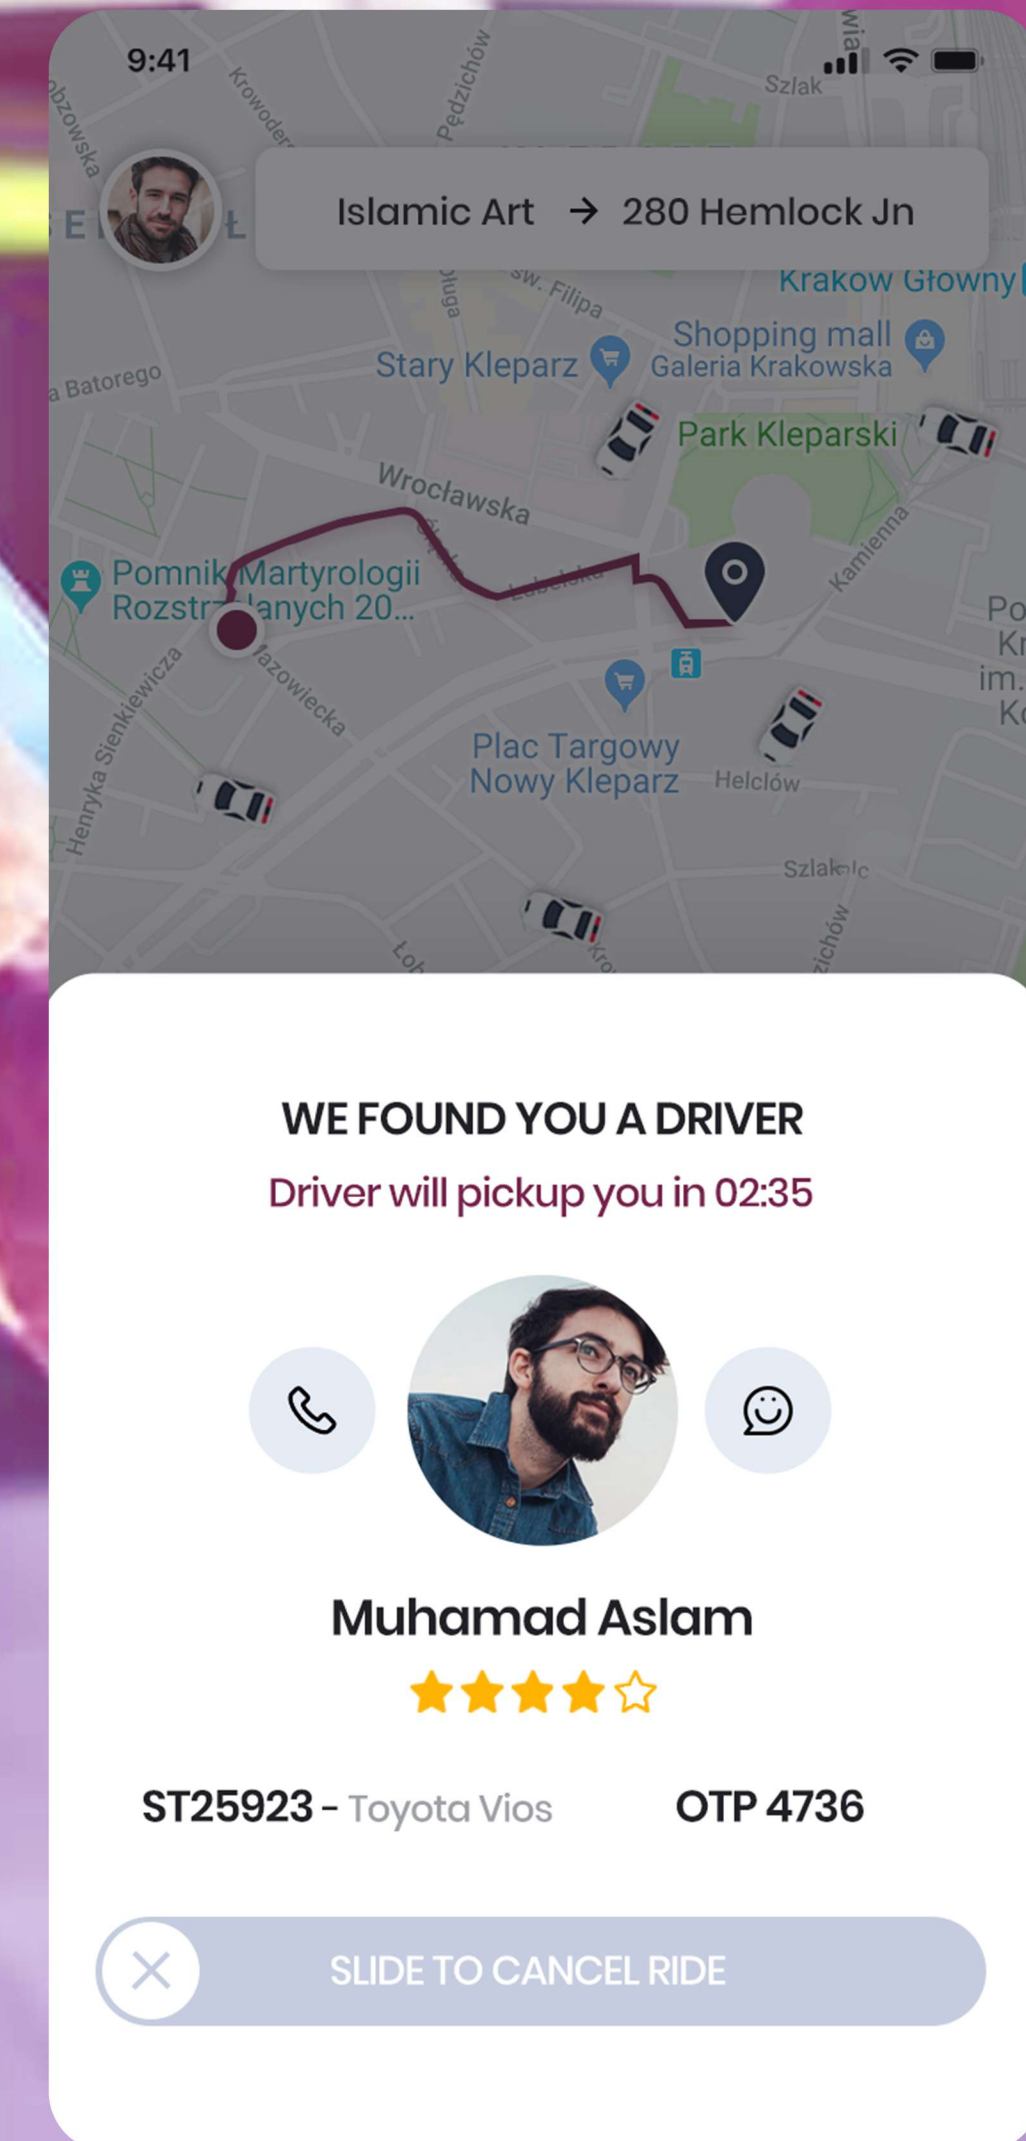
9:41

Islamic Art → 280 Hemlock Jn

Krowoder
Pędzichów
Szlak
Krakow Główny
Długa
św. Filipa
Stary Kleparz
Shopping mall
Galeria Krakowska
a Batorego
Park Kleparski
Wrocławska
Kamienna
Pomnik Martyrologii Rozstrz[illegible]lanych 20...
Lubelska
Mazowiecka
Henryka Sienkiewicza
Plac Targowy Nowy Kleparz
Helclów
Szlak
Łob

WE FOUND YOU A DRIVER
Driver will pickup you in 02:35

Muhamad Aslam

ST25923 - Toyota Vios
OTP 4736

SLIDE TO CANCEL RIDE